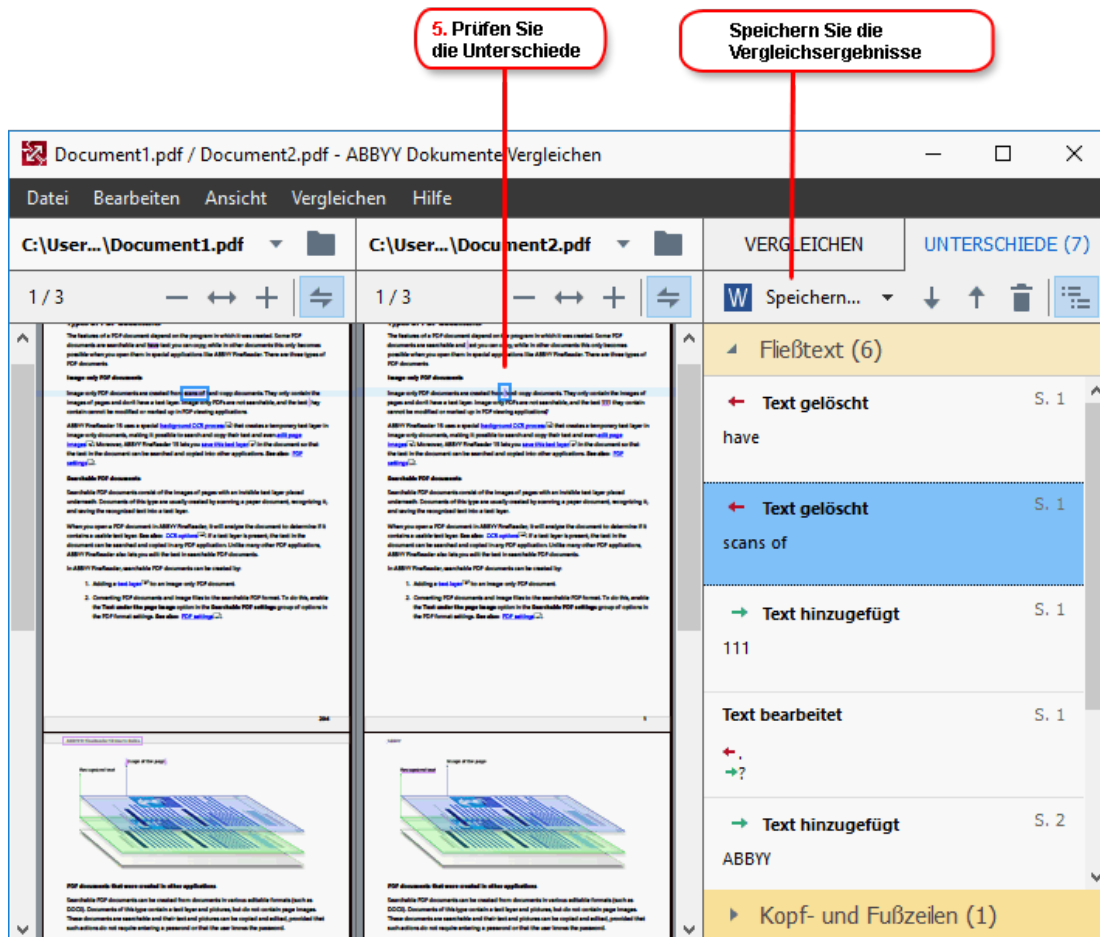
5. Prüfen Sie die Unterschiede

Speichern Sie die Vergleichsergebnisse

Document1.pdf / Document2.pdf - ABBYY Dokumente Vergleichen

Datei Bearbeiten Ansicht Vergleichen Hilfe

C:\User...\Document1.pdf

C:\User...\Document2.pdf

VERGLEICHEN

UNTERSCHIEDE (7)

1 / 3

1 / 3

Speichern...

Fließtext (6)

Text gelöscht S. 1
have

Text gelöscht S. 1
scans of

Text hinzugefügt S. 1
111

Text bearbeitet S. 1
.
?

Text hinzugefügt S. 2
ABBYY

Kopf- und Fußzeilen (1)

Image only PDF documents

Searchable PDF documents

PDF documents that were created in other applications